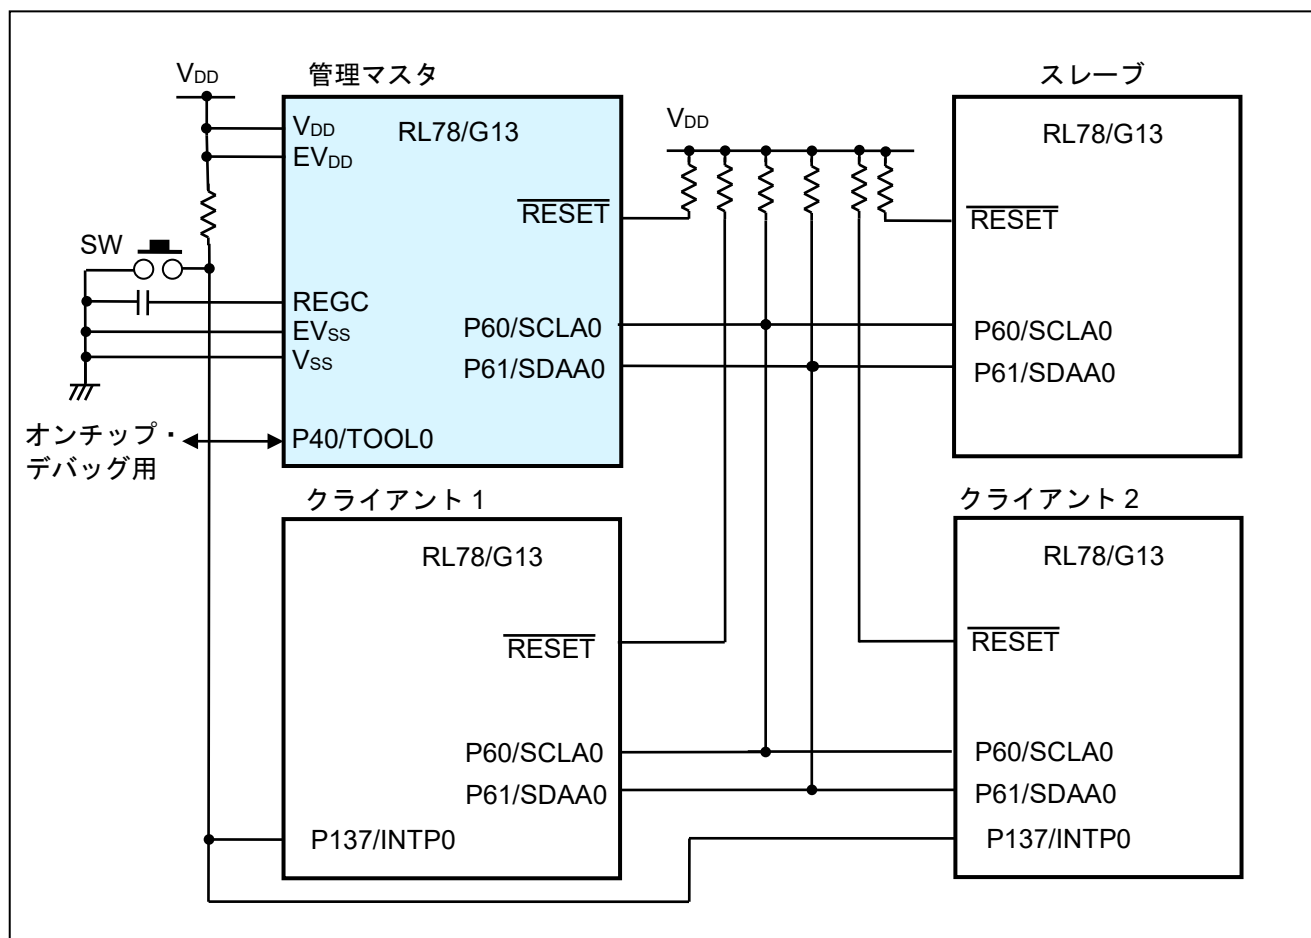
$V_{DD}$

管理マスタ

$V_{DD}$
$EV_{DD}$
RL78/G13
$\overline{RESET}$

SW

REGC
$EV_{SS}$
$V_{SS}$
P60/SCLA0
P61/SDAA0

オンチップ・デバッグ用

P40/TOOL0

$V_{DD}$

スレーブ

RL78/G13
$\overline{RESET}$
P60/SCLA0
P61/SDAA0

クライアント 1

RL78/G13
$\overline{RESET}$
P60/SCLA0
P61/SDAA0
P137/INTP0

クライアント 2

RL78/G13
$\overline{RESET}$
P60/SCLA0
P61/SDAA0
P137/INTP0